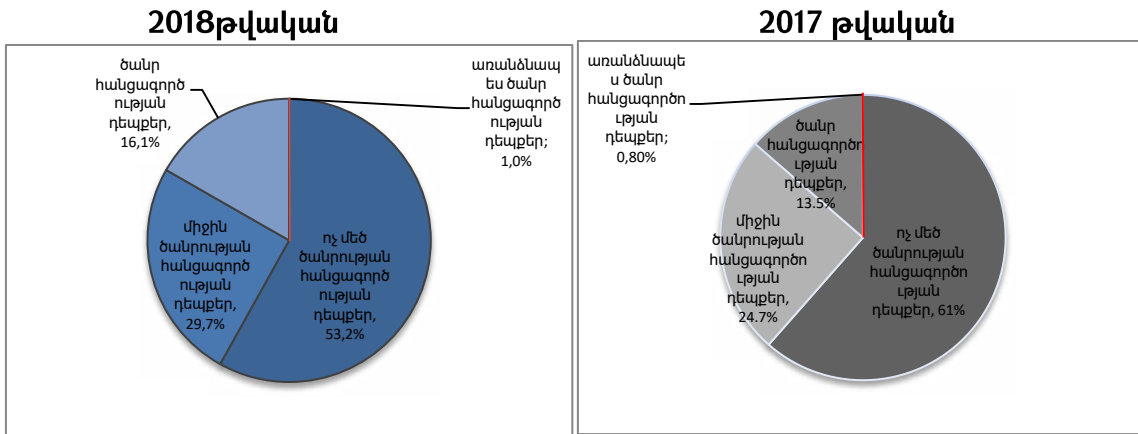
2018թվական

ծանր հանցագործության դեպքեր, 16,1%

առանձնապես ծանր հանցագործության դեպքեր; 1,0%

միջին ծանրության հանցագործության դեպքեր, 29,7%

ոչ մեծ ծանրության հանցագործության դեպքեր, 53,2%

2017 թվական

առանձնապես ծանր հանցագործության դեպքեր; 0,80%

ծանր հանցագործության դեպքեր, 13.5%

միջին ծանրության հանցագործության դեպքեր, 24.7%

ոչ մեծ ծանրության հանցագործության դեպքեր, 61%